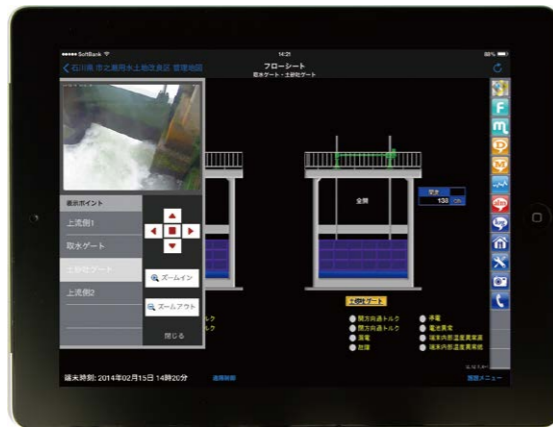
●●●●● SoftBank
14:21
88%
< 石川県 市之瀬用水土地改良区 管理画面
フローシート
取水ゲート・土砂吐ゲート

表示ポイント
上流側1
取水ゲート
土砂吐ゲート
上流側2

ズームイン
ズームアウト
閉じる

全開
開度
138 cm

土砂吐ゲート
開方向過トルク
閉方向過トルク
漏電
故障
停電
電圧異常
端末内部温度異常高
端末内部温度異常低

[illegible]トルク
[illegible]トルク

端末時刻: 2014年02月15日 14時20分
通信状態
画面メニュー